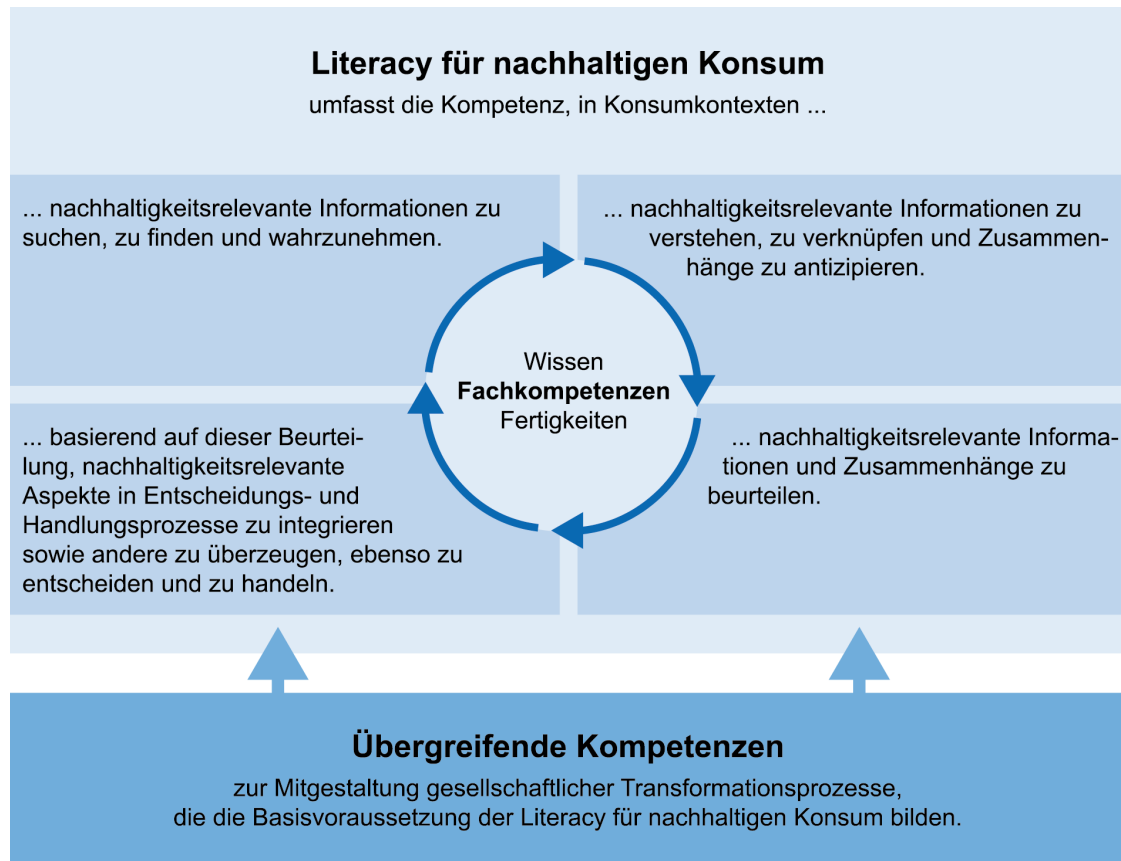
Literacy für nachhaltigen Konsum
umfasst die Kompetenz, in Konsumkontexten ...

... nachhaltigkeitsrelevante Informationen zu suchen, zu finden und wahrzunehmen.

... nachhaltigkeitsrelevante Informationen zu verstehen, zu verknüpfen und Zusammenhänge zu antizipieren.

Wissen
Fachkompetenzen
Fertigkeiten

... basierend auf dieser Beurteilung, nachhaltigkeitsrelevante Aspekte in Entscheidungs- und Handlungsprozesse zu integrieren sowie andere zu überzeugen, ebenso zu entscheiden und zu handeln.

... nachhaltigkeitsrelevante Informationen und Zusammenhänge zu beurteilen.

Übergreifende Kompetenzen
zur Mitgestaltung gesellschaftlicher Transformationsprozesse, die die Basisvoraussetzung der Literacy für nachhaltigen Konsum bilden.